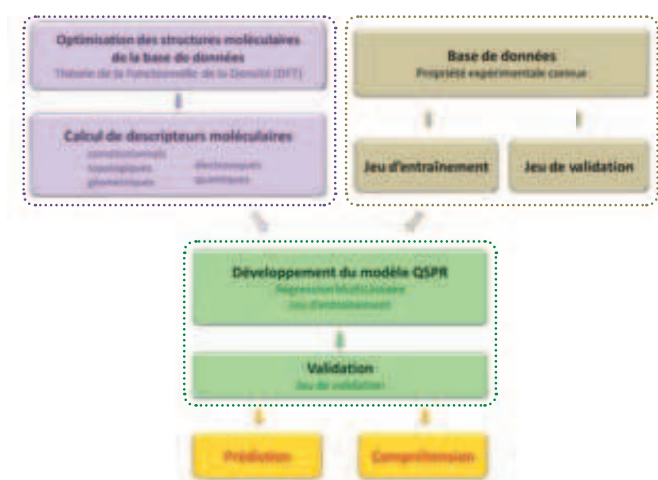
Optimisation des structures moléculaires de la base de données
Théorie de la Fonctionnelle de la Densité (DFT)

Calcul de descripteurs moléculaires
constitutionnels
topologiques
géométriques
électroniques
quantiques

Base de données
Propriété expérimentale connue

Jeu d'entraînement

Jeu de validation

Développement du modèle QSPR
Régression Multilinéaire
Jeu d'entraînement

Validation
Jeu de validation

Prédiction

Compréhension